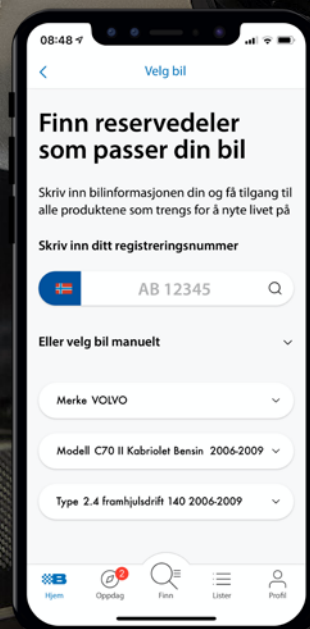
08:48

Velg bil

Finn reservedeler som passer din bil

Skriv inn bilinformasjonen din og få tilgang til alle produktene som trengs for å nyte livet på

Skriv inn ditt registreringsnummer

AB 12345

Eller velg bil manuelt

Merke VOLVO

Modell C70 II Kabriolet Bensin 2006-2009

Type 2.4 framhjulsdrift 140 2006-2009

Hjem

2

Oppdag

Finn

Lister

Profil